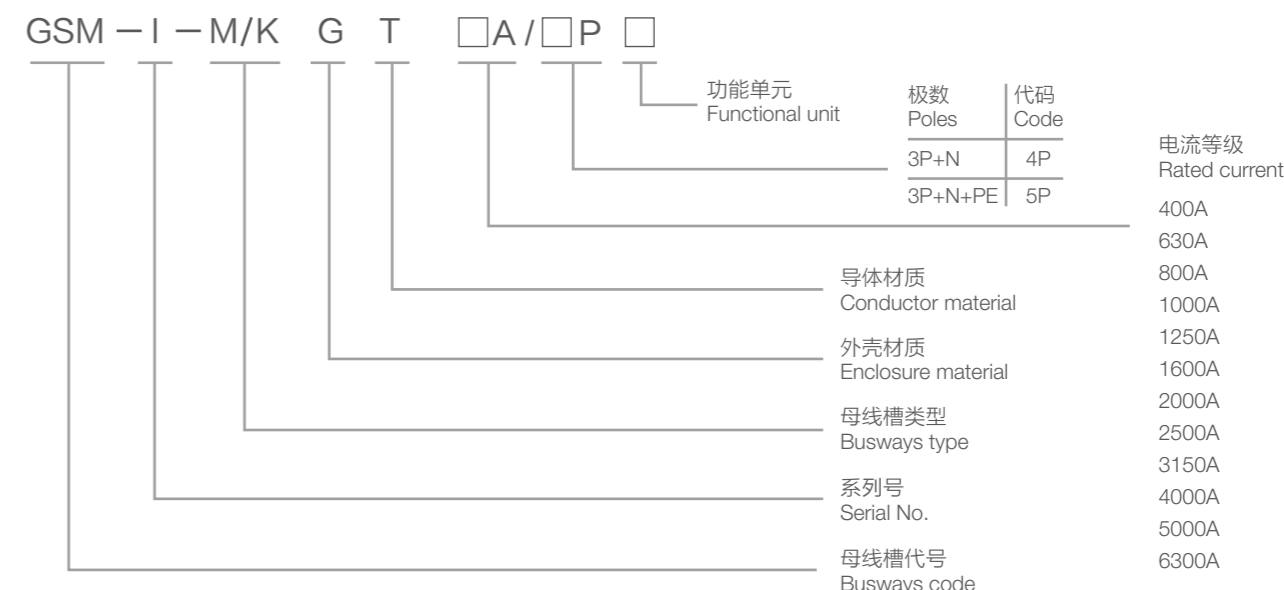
GSM－I－M/K G T □A/□P □

功能单元
Functional unit

| 极数 Poles | 代码 Code |
|---|---|
| 3P+N | 4P |
| 3P+N+PE | 5P |

电流等级
Rated current
400A
630A
800A
1000A
1250A
1600A
2000A
2500A
3150A
4000A
5000A
6300A

导体材质
Conductor material

外壳材质
Enclosure material

母线槽类型
Busways type

系列号
Serial No.

母线槽代号
Busways code